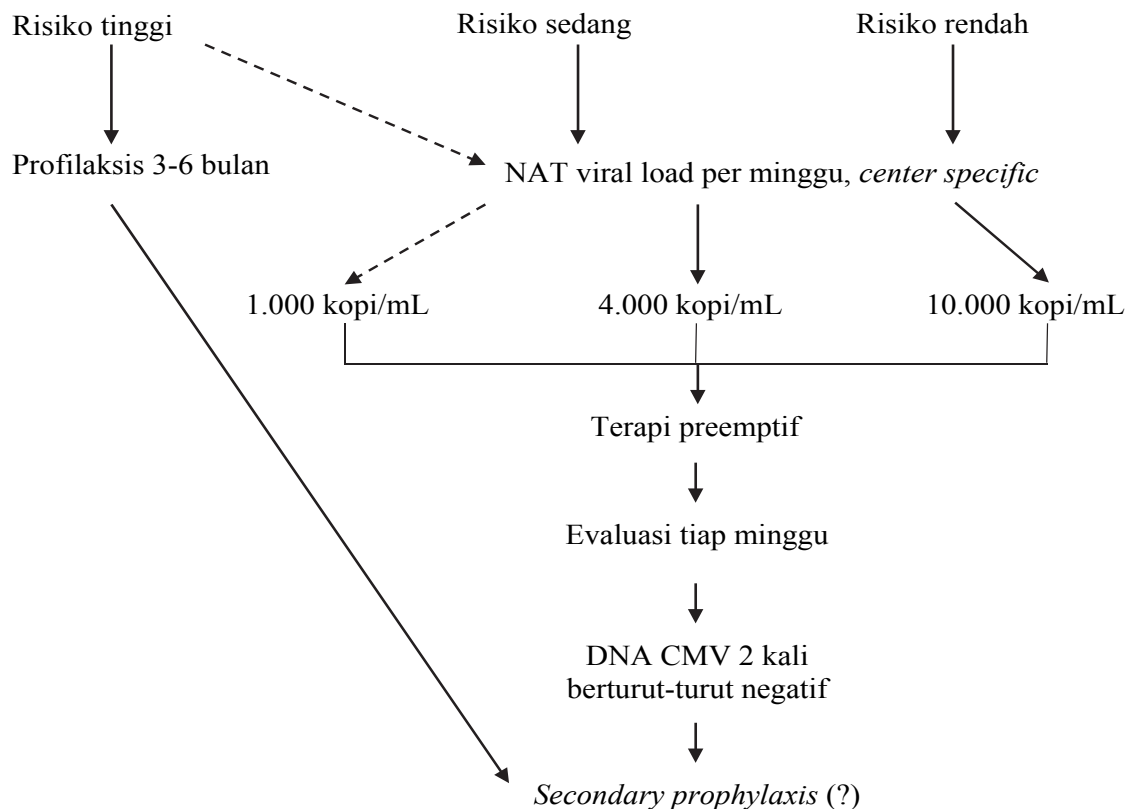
Risiko tinggi

Risiko sedang

Risiko rendah

Profilaksis 3-6 bulan

NAT viral load per minggu, *center specific*

1.000 kopi/mL

4.000 kopi/mL

10.000 kopi/mL

Terapi preemptif

Evaluasi tiap minggu

DNA CMV 2 kali berturut-turut negatif

*Secondary prophylaxis* (?)